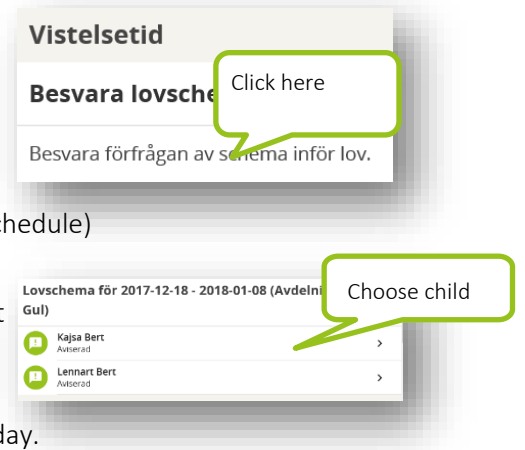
Vistelsetid

Besvara lovsche

Click here

Besvara förfrågan av schema inför lov.

hedule)

Lovschema för 2017-12-18 - 2018-01-08 (Avdelni

Gul)

Choose child

t

Kajsa Bert
Aviserad

Lennart Bert
Aviserad

day.